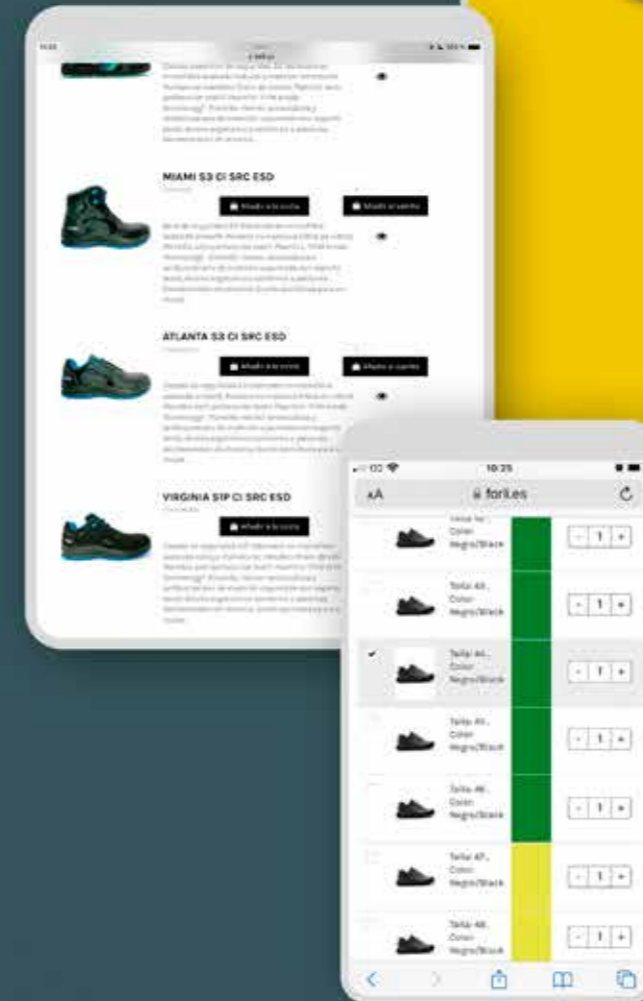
MIAMI S3 CI SRC ESD

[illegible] Añadir a la cesta

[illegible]

ATLANTA S3 CI SRC ESD

Añadir a la cesta

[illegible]

VIRGINIA S1P CI SRC ESD

Añadir a la cesta

10:25

AA

forli.es

Talla: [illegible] Color: Negro/Black

- 1 +

Talla: 43 Color: Negro/Black

- 1 +

Talla: 44 Color: Negro/Black

- 1 +

Talla: 45 Color: Negro/Black

- 1 +

Talla: 46 Color: Negro/Black

- 1 +

Talla: 47 Color: Negro/Black

- 1 +

Talla: 48 Color: Negro/Black

- 1 +